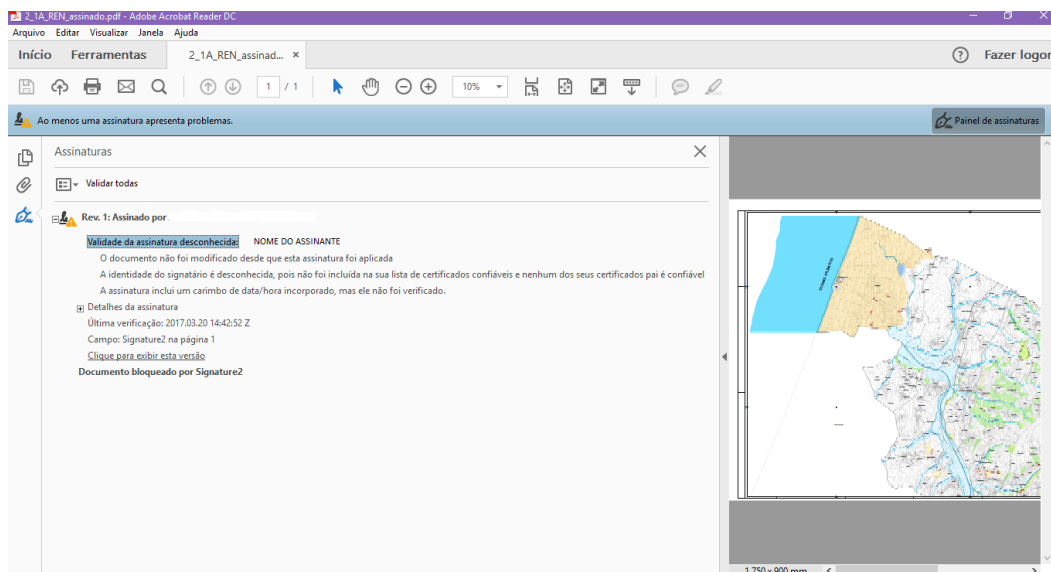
2_1A_REN_assinado.pdf - Adobe Acrobat Reader DC

Arquivo Editar Visualizar Janela Ajuda

Início Ferramentas 2_1A_REN_assinad... ×

Fazer logon

1 / 1

10%

Ao menos uma assinatura apresenta problemas.

Painel de assinaturas

Assinaturas

Validar todas

Rev. 1: Assinado por

Validade da assinatura desconhecida: NOME DO ASSINANTE

O documento não foi modificado desde que esta assinatura foi aplicada

A identidade do signatário é desconhecida, pois não foi incluída na sua lista de certificados confiáveis e nenhum dos seus certificados pai é confiável

A assinatura inclui um carimbo de data/hora incorporado, mas ele não foi verificado.

Detalhes da assinatura

Última verificação: 2017.03.20 14:42:52 Z

Campo: Signature2 na página 1

Clique para exibir esta versão

Documento bloqueado por Signature2

1.750 x 900 mm